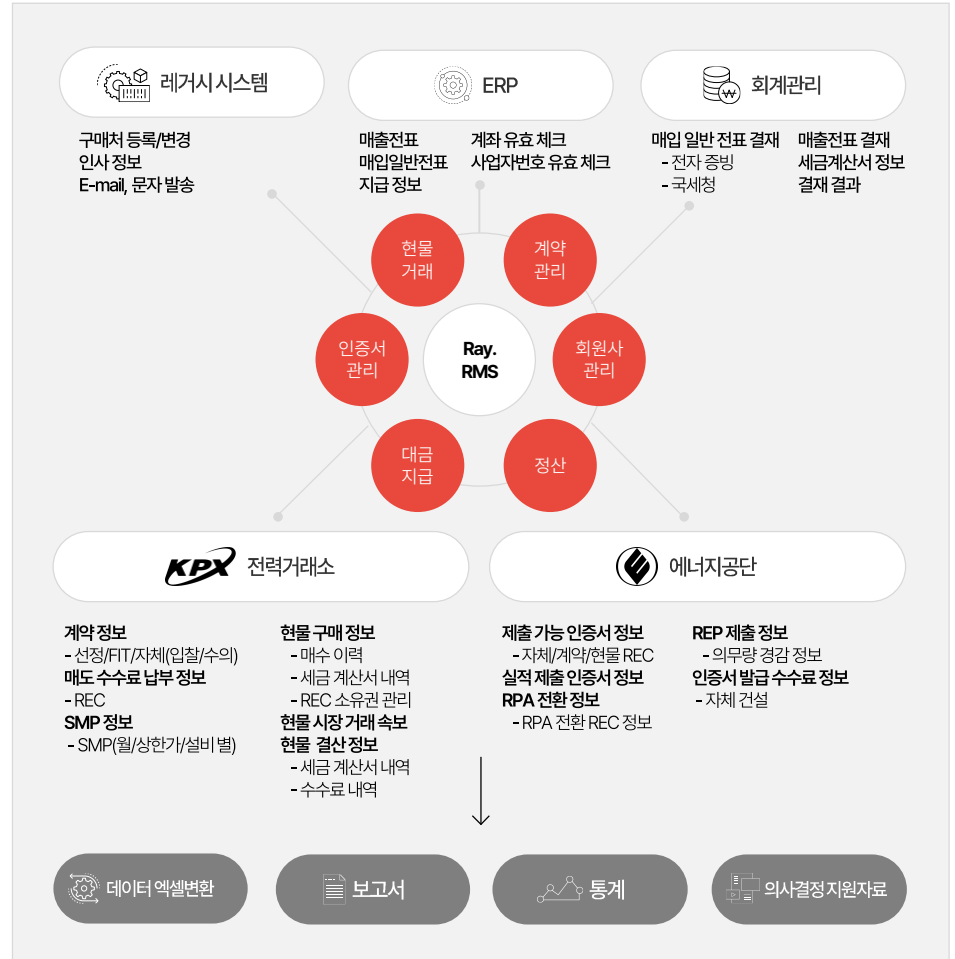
레거시 시스템

구매처 등록/변경
인사 정보
E-mail, 문자 발송

ERP

매출전표
매입일반전표
지급 정보

계좌 유효 체크
사업자번호 유효 체크

회계관리

매입 일반 전표 결재
- 전자 증빙
- 국세청

매출전표 결재
세금계산서 정보
결재 결과

현물 거래

계약 관리

인증서 관리

Ray. RMS

회원사 관리

대금 지급

정산

KPX 전력거래소

계약 정보
- 선정/FIT/자체(입찰/수의)
매도 수수료 납부 정보
- REC
SMP 정보
- SMP(월/상한가/설비 별)

현물 구매 정보
- 매수 이력
- 세금 계산서 내역
- REC 소유권 관리
현물 시장 거래 속보
현물 결산 정보
- 세금 계산서 내역
- 수수료 내역

에너지공단

제출 가능 인증서 정보
- 자체/계약/현물 REC
실적 제출 인증서 정보
RPA 전환 정보
- RPA 전환 REC 정보

REP 제출 정보
- 의무량 경감 정보
인증서 발급 수수료 정보
- 자체 건설

데이터 엑셀변환

보고서

통계

의사결정 지원자료